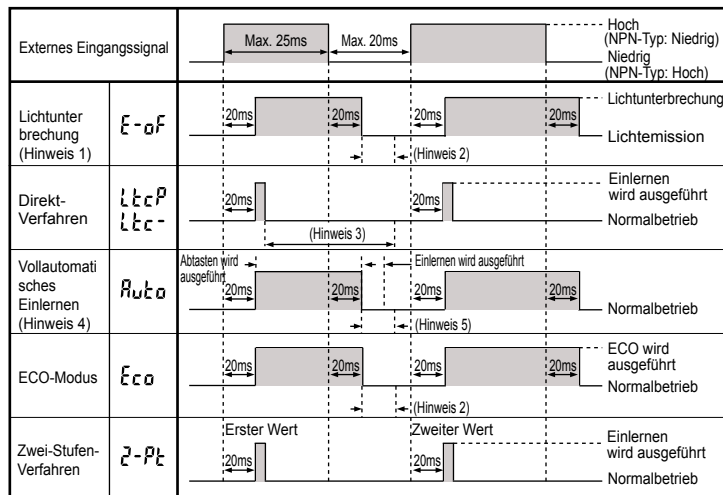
Externes Eingangssignal | Max. 25ms | Max. 20ms | Hoch (NPN-Typ: Niedrig) | Niedrig (NPN-Typ: Hoch)

Lichtunterbrechung (Hinweis 1) | E-oF | 20ms | 20ms | 20ms | 20ms | Lichtunterbrechung | Lichtemission | (Hinweis 2)

Direkt-Verfahren | LtcP | Ltc- | 20ms | 20ms | Einlernen wird ausgeführt | Normalbetrieb | (Hinweis 3)

Vollautomatisches Einlernen (Hinweis 4) | Auto | Abtasten wird ausgeführt | Einlernen wird ausgeführt | 20ms | 20ms | 20ms | 20ms | Normalbetrieb | (Hinweis 5)

ECO-Modus | Eco | 20ms | 20ms | 20ms | 20ms | ECO wird ausgeführt | Normalbetrieb | (Hinweis 2)

Zwei-Stufen-Verfahren | 2-Pt | Erster Wert | 20ms | Zweiter Wert | 20ms | Einlernen wird ausgeführt | Normalbetrieb